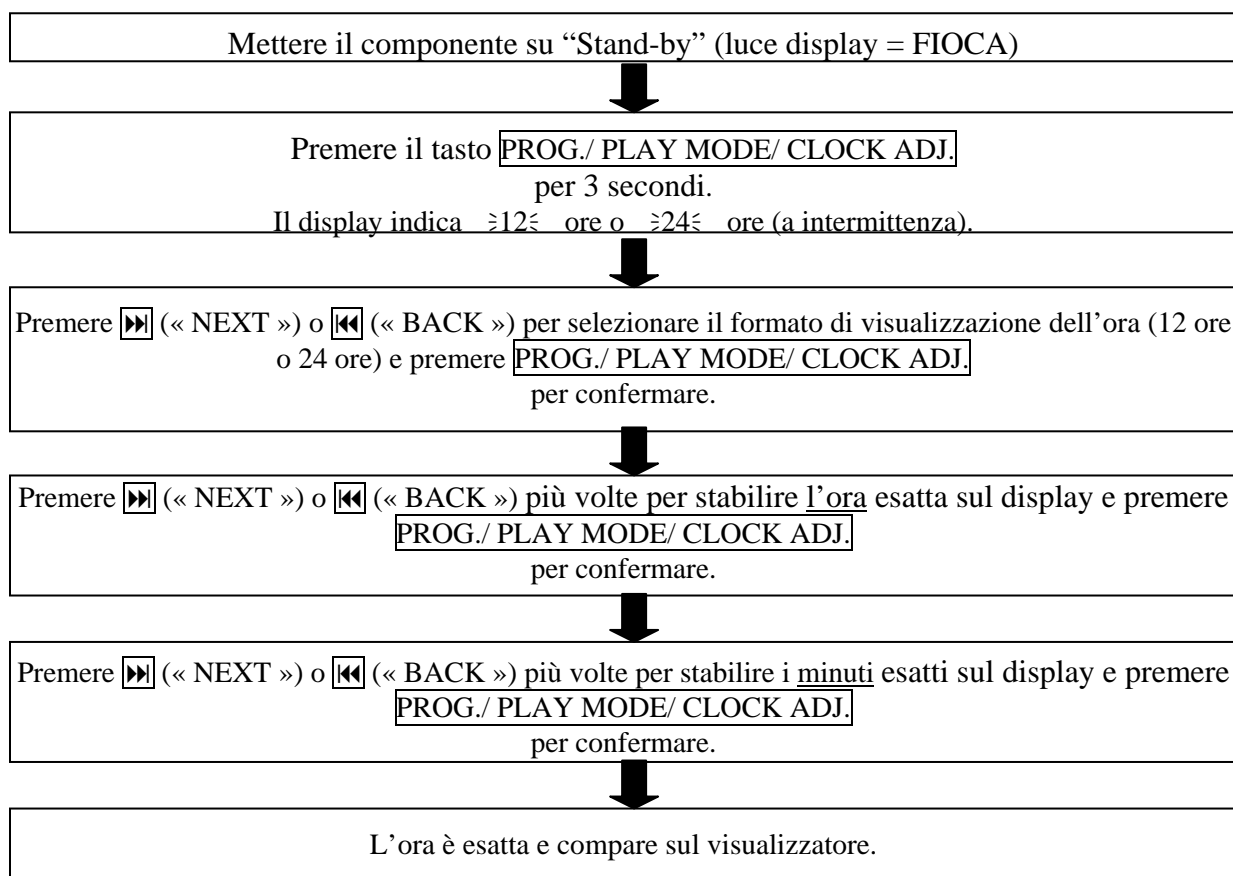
Mettere il componente su "Stand-by" (luce display = FIOCA)

Premere il tasto PROG./ PLAY MODE/ CLOCK ADJ.
per 3 secondi.
Il display indica ≷12≶ ore o ≷24≶ ore (a intermittenza).

Premere ⏭ (« NEXT ») o ⏮ (« BACK ») per selezionare il formato di visualizzazione dell'ora (12 ore o 24 ore) e premere PROG./ PLAY MODE/ CLOCK ADJ.
per confermare.

Premere ⏭ (« NEXT ») o ⏮ (« BACK ») più volte per stabilire l'ora esatta sul display e premere PROG./ PLAY MODE/ CLOCK ADJ.
per confermare.

Premere ⏭ (« NEXT ») o ⏮ (« BACK ») più volte per stabilire i minuti esatti sul display e premere PROG./ PLAY MODE/ CLOCK ADJ.
per confermare.

L'ora è esatta e compare sul visualizzatore.